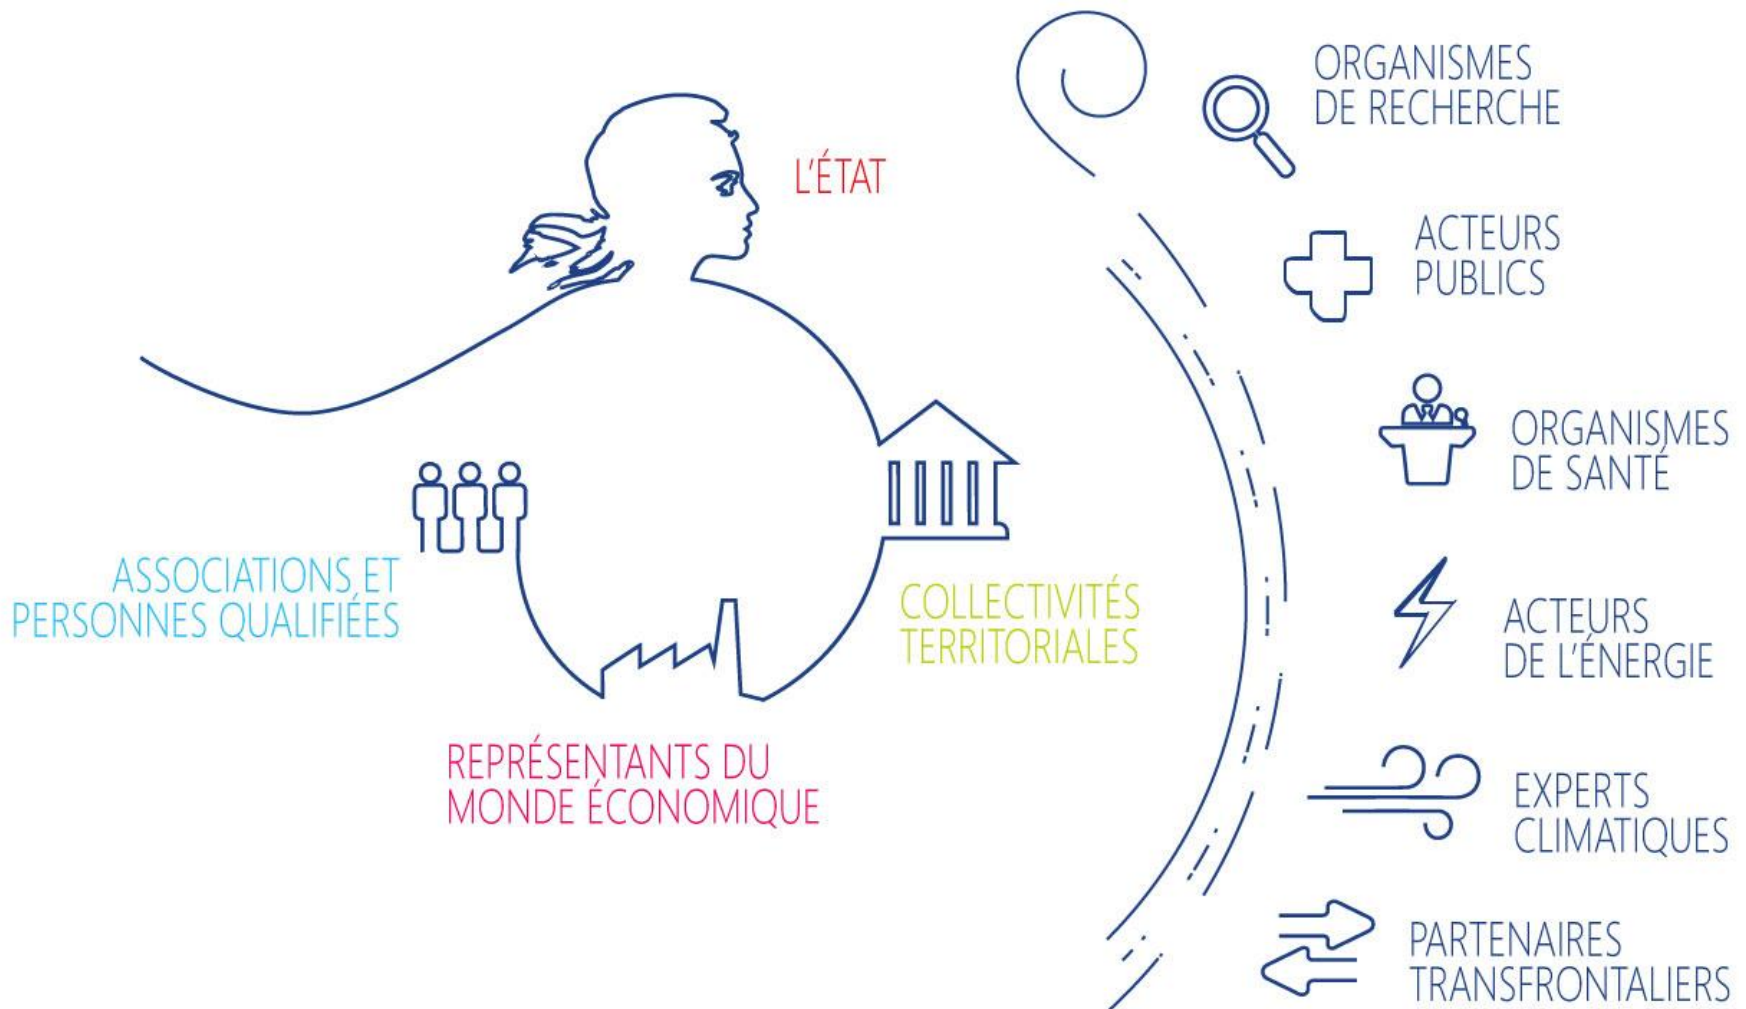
L'ÉTAT

ASSOCIATIONS ET PERSONNES QUALIFIÉES

COLLECTIVITÉS TERRITORIALES

REPRÉSENTANTS DU MONDE ÉCONOMIQUE

ORGANISMES DE RECHERCHE

ACTEURS PUBLICS

ORGANISMES DE SANTÉ

ACTEURS DE L'ÉNERGIE

EXPERTS CLIMATIQUES

PARTENAIRES TRANSFRONTALIERS